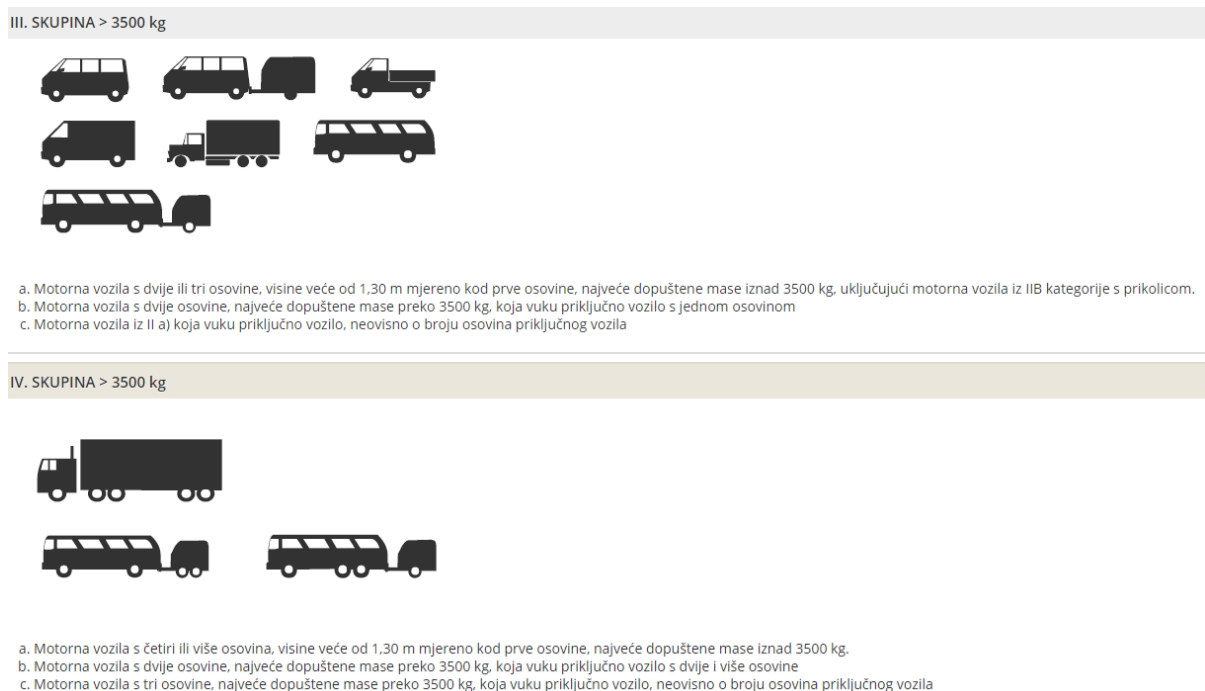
III. SKUPINA > 3500 kg

a. Motorna vozila s dvije ili tri osovine, visine veće od 1,30 m mjereno kod prve osovine, najveće dopuštene mase iznad 3500 kg, uključujući motorna vozila iz IIB kategorije s prikolicom.
b. Motorna vozila s dvije osovine, najveće dopuštene mase preko 3500 kg, koja vuku priključno vozilo s jednom osovinom
c. Motorna vozila iz II a) koja vuku priključno vozilo, neovisno o broju osovina priključnog vozila

IV. SKUPINA > 3500 kg

a. Motorna vozila s četiri ili više osovina, visine veće od 1,30 m mjereno kod prve osovine, najveće dopuštene mase iznad 3500 kg.
b. Motorna vozila s dvije osovine, najveće dopuštene mase preko 3500 kg, koja vuku priključno vozilo s dvije i više osovine
c. Motorna vozila s tri osovine, najveće dopuštene mase preko 3500 kg, koja vuku priključno vozilo, neovisno o broju osovina priključnog vozila